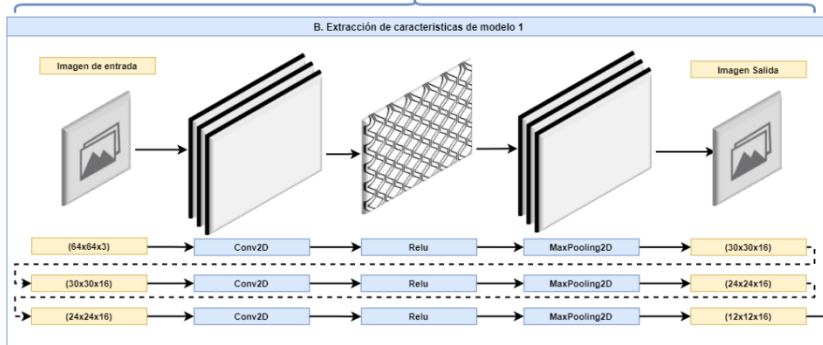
B. Extracción de caracteristicas de modelo 1

Imagen de entrada

Imagen Salida

(64x64x3)
Conv2D
Relu
MaxPooling2D
(30x30x16)

(30x30x16)
Conv2D
Relu
MaxPooling2D
(24x24x16)

(24x24x16)
Conv2D
Relu
MaxPooling2D
(12x12x16)